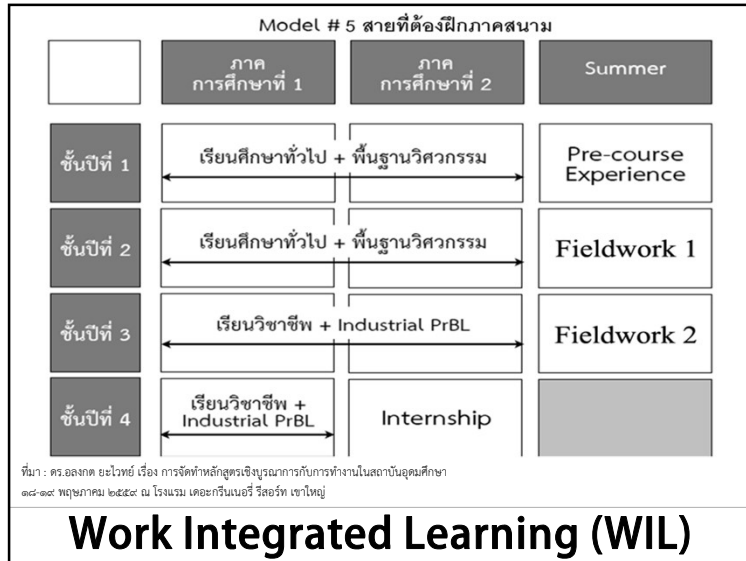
Model # 5 สายที่ต้องฝึกภาคสนาม

| | ภาค การศึกษาที่ 1 | ภาค การศึกษาที่ 2 | Summer |
|---|---|---|---|
| ชั้นปีที่ 1 | เรียนศึกษาทั่วไป + พื้นฐานวิศวกรรม | | Pre-course Experience |
| ชั้นปีที่ 2 | เรียนศึกษาทั่วไป + พื้นฐานวิศวกรรม | | Fieldwork 1 |
| ชั้นปีที่ 3 | เรียนวิชาชีพ + Industrial PrBL | | Fieldwork 2 |
| ชั้นปีที่ 4 | เรียนวิชาชีพ + Industrial PrBL | Internship | |

ที่มา : ดร.อลงกต ยะไวทย์ เรื่อง การจัดทำหลักสูตรเชิงบูรณาการกับการทำงานในสถาบันอุดมศึกษา ๑๘-๑๙ พฤษภาคม ๒๕๕๙ ณ โรงแรม เดอะกรีนเนอรี่ รีสอร์ท เขาใหญ่

Work Integrated Learning (WIL)